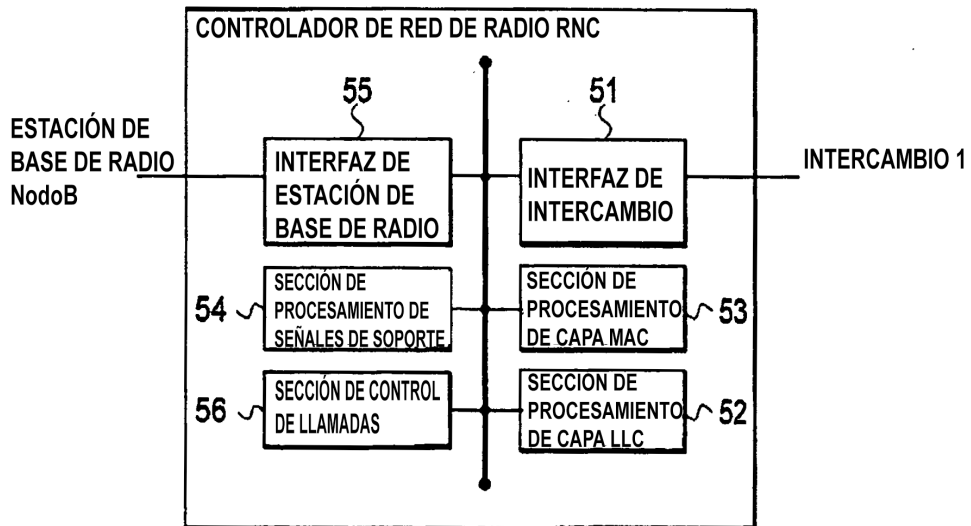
CONTROLADOR DE RED DE RADIO RNC

ESTACIÓN DE BASE DE RADIO NodoB

55

INTERFAZ DE ESTACIÓN DE BASE DE RADIO

51

INTERFAZ DE INTERCAMBIO

INTERCAMBIO 1

54

SECCIÓN DE PROCESAMIENTO DE SEÑALES DE SOPORTE

SECCIÓN DE PROCESAMIENTO DE CAPA MAC

53

56

SECCIÓN DE CONTROL DE LLAMADAS

SECCIÓN DE PROCESAMIENTO DE CAPA LLC

52